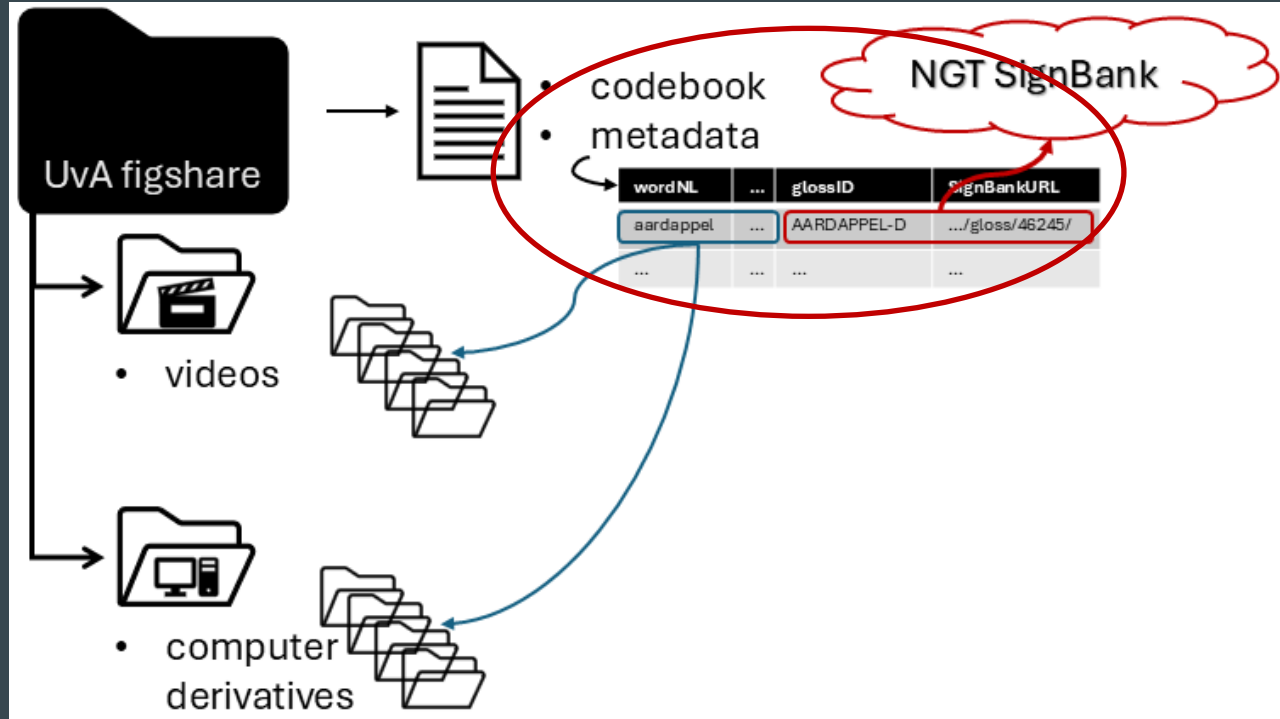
UvA figshare

• codebook
• metadata

NGT SignBank

| wordNL | ... | glossID | SignBankURL |
|---|---|---|---|
| aardappel | ... | AARDAPPEL-D | .../gloss/46245/ |
| ... | ... | ... | ... |

• videos

• computer derivatives